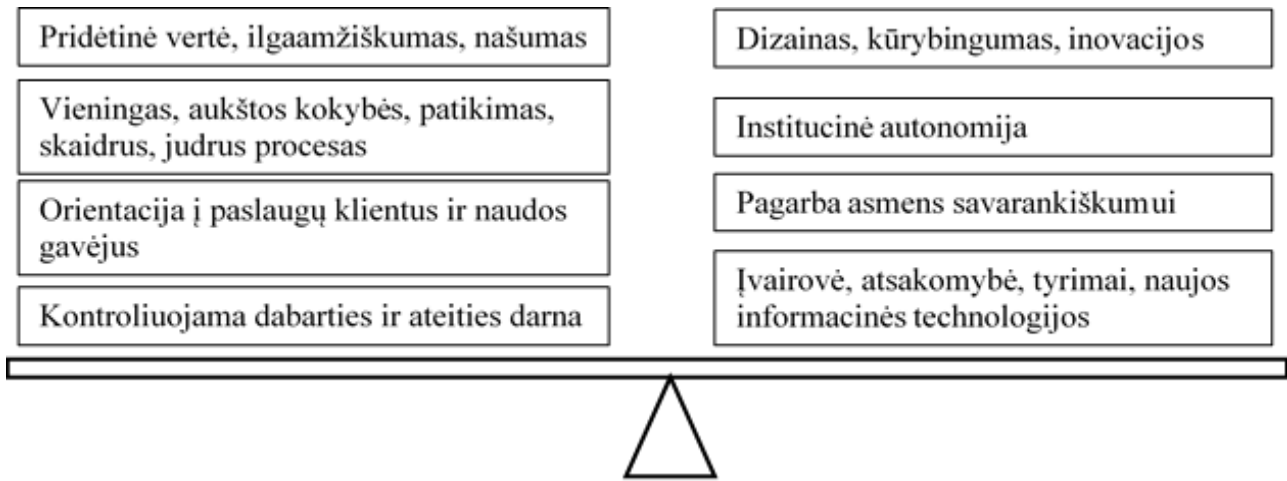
Pridėtinė vertė, ilgaamžiškumas, našumas

Vieningas, aukštos kokybės, patikimas, skaidrus, judrus procesas

Orientacija į paslaugų klientus ir naudos gavėjus

Kontroliuojama dabarties ir ateities darna

Dizainas, kūrybingumas, inovacijos

Institucinė autonomija

Pagarba asmens savarankiškumui

Įvairovė, atsakomybė, tyrimai, naujos informacinės technologijos